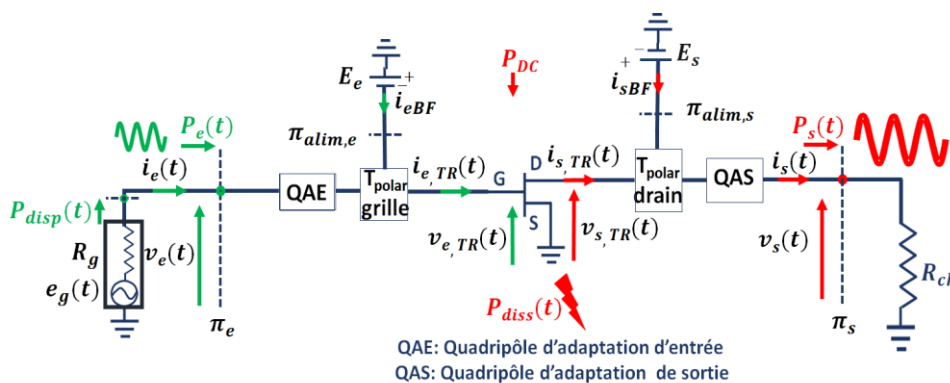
$E_e$

$i_{eBF}$

$P_{DC}$

$E_s$

$i_{sBF}$

$\pi_{alim,e}$

$\pi_{alim,s}$

$P_e(t)$

$P_s(t)$

$i_e(t)$

$i_{e,TR}(t)$

$i_{s,TR}(t)$

$i_s(t)$

$P_{disp}(t)$

QAE

$T_{polar}$ grille

G

D

S

$T_{polar}$ drain

QAS

$R_g$

$v_e(t)$

$e_g(t)$

$v_{e,TR}(t)$

$v_{s,TR}(t)$

$v_s(t)$

$R_{ch}$

$\pi_e$

$\pi_s$

$P_{diss}(t)$

QAE: Quadripôle d'adaptation d'entrée
QAS: Quadripôle d'adaptation de sortie